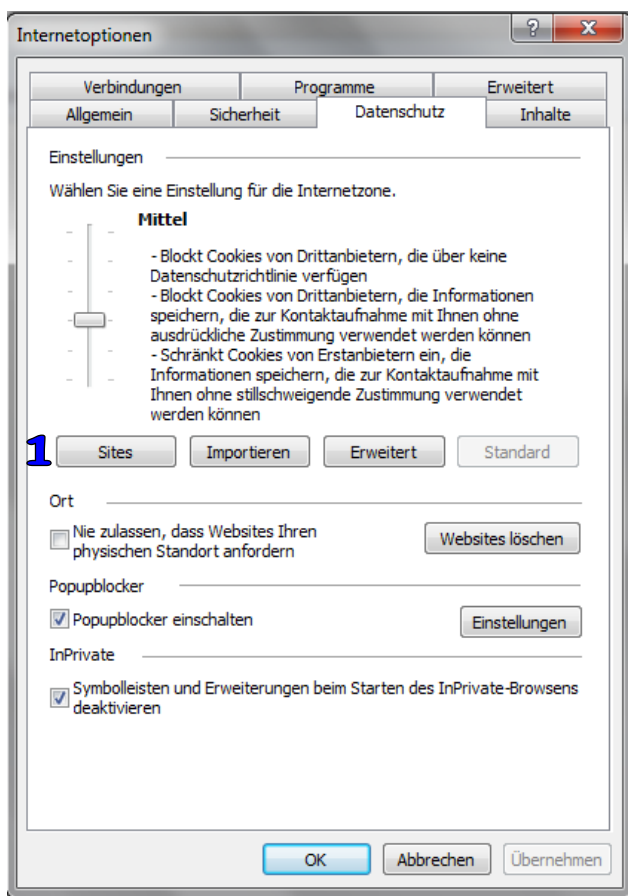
Internetoptionen

?
X

Verbindungen
Programme
Erweitert
Allgemein
Sicherheit
Datenschutz
Inhalte

Einstellungen

Wählen Sie eine Einstellung für die Internetzone.

Mittel

- Blockt Cookies von Drittanbietern, die über keine Datenschutzrichtlinie verfügen
- Blockt Cookies von Drittanbietern, die Informationen speichern, die zur Kontaktaufnahme mit Ihnen ohne ausdrückliche Zustimmung verwendet werden können
- Schränkt Cookies von Erstanbietern ein, die Informationen speichern, die zur Kontaktaufnahme mit Ihnen ohne stillschweigende Zustimmung verwendet werden können

1
Sites
Importieren
Erweitert
Standard

Ort

Nie zulassen, dass Websites Ihren physischen Standort anfordern

Websites löschen

Popupblocker

Popupblocker einschalten

Einstellungen

InPrivate

Symbolleisten und Erweiterungen beim Starten des InPrivate-Browsens deaktivieren

OK
Abbrechen
Übernehmen